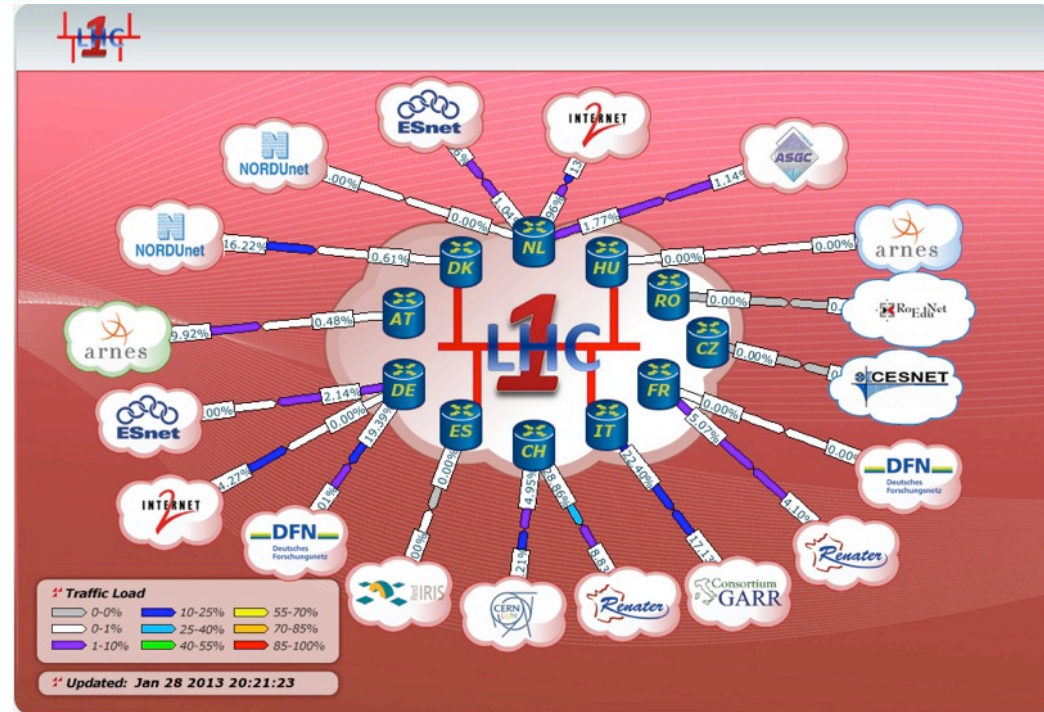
LHC 1

ESnet
INTERNET 2
ASGC
NORDUnet
NORDUnet
arnes
RoEduNet
arnes
CESNET
ESnet
DFN Deutsches Forschungsnetz
INTERNET 2
DFN Deutsches Forschungsnetz
Renater
RedIRIS
CERN
Renater
Consortium GARR

NL
DK
HU
RO
AT
CZ
DE
FR
ES
CH
IT
LHC 1

.00%
0.00%
1.04
5%
.96%
13
1.77%
1.14%
16.22%
0.61%
0.00%
0.00%
0.00%
0.
9.92%
0.48%
0.00%
0.
2.14%
.00%
0.00%
0.00%
19.39%
5.07%
0.00
4.27%
.01%
0.00%
4.95
8.86%
22.40%
4.10%
.00%
.21%
8.83
17.13

Traffic Load
0-0%
0-1%
1-10%
10-25%
25-40%
40-55%
55-70%
70-85%
85-100%

Updated: Jan 28 2013 20:21:23